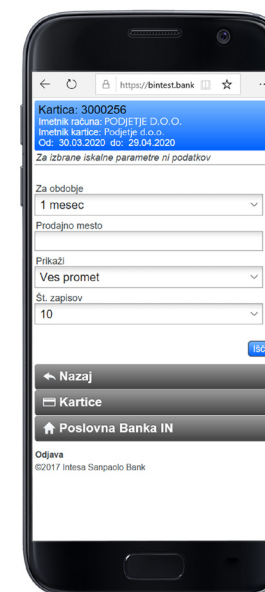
https://bintest.bank

Kartica: 3000256
Imetnik računa: PODJETJE D.O.O.
Imetnik kartice: Podjetje d.o.o.
Od: 30.03.2020 do: 29.04.2020

Za izbrane iskalne parametre ni podatkov

Za obdobje
1 mesec

Prodajno mesto

Prikaži
Ves promet

Št. zapisov
10

Išč

Nazaj

Kartice

Poslovna Banka IN

Odjava
©2017 Intesa Sanpaolo Bank